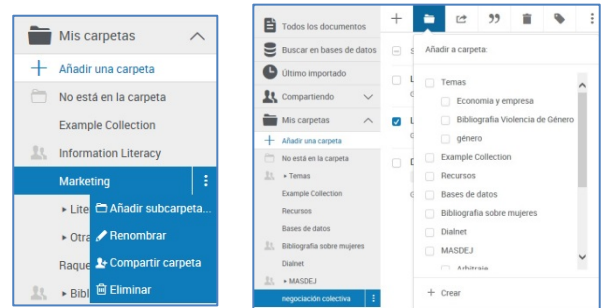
Mis carpetas
Añadir una carpeta
No está en la carpeta
Example Collection
Information Literacy
Marketing
▸ Lite
▸ Otra
Raque
▸ Bibl
Añadir subcarpeta...
Renombrar
Compartir carpeta
Eliminar

Todos los documentos
Buscar en bases de datos
Último importado
Compartiendo
Mis carpetas
+ Añadir una carpeta
No está en la carpeta
▸ Temas
Example Collection
Recursos
Bases de datos
Bibliografía sobre mujeres
Dialnet
▸ MASDEJ
negociación colectiva

+
99
Añadir a carpeta:
Temas
Economía y empresa
Bibliografía Violencia de Género
género
Example Collection
Recursos
Bases de datos
Bibliografía sobre mujeres
Dialnet
MASDEJ
Arbitraje
+ Crear